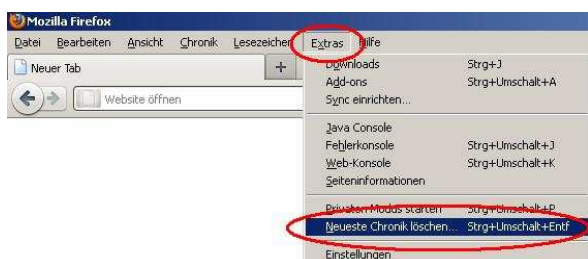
Mozilla Firefox

Datei Bearbeiten Ansicht Chronik Lesezeichen Extras Hilfe

Neuer Tab +

Website öffnen

Downloads Strg+J
Add-ons Strg+Umschalt+A
Sync einrichten...

Java Console
Fehlerkonsole Strg+Umschalt+J
Web-Konsole Strg+Umschalt+K
Seiteninformationen

Privaten Modus starten Strg+Umschalt+P
Neueste Chronik löschen... Strg+Umschalt+Entf

Einstellungen